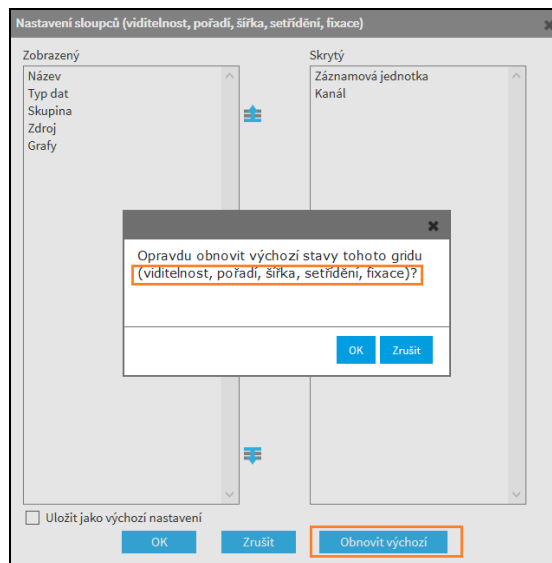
Nastavení sloupců (viditelnost, pořadí, šířka, setřídění, fixace)

Zobrazený
Název
Typ dat
Skupina
Zdroj
Grafy

Skrytý
Záznamová jednotka
Kanál

×

Opravdu obnovit výchozí stavy tohoto gridu (viditelnost, pořadí, šířka, setřídění, fixace)?

OK
Zrušit

Uložit jako výchozí nastavení

OK
Zrušit
Obnovit výchozí